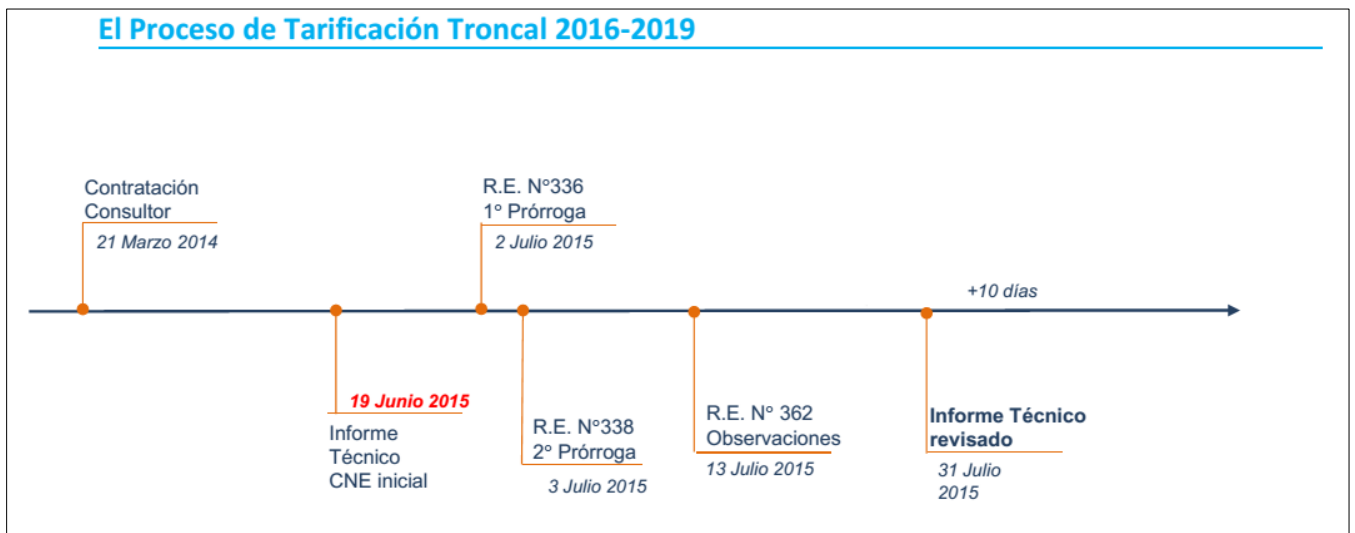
El Proceso de Tarificación Troncal 2016-2019

Contratación Consultor
21 Marzo 2014

R.E. N°336
1° Prórroga
2 Julio 2015

+10 días

19 Junio 2015
Informe Técnico CNE inicial

R.E. N°338
2° Prórroga
3 Julio 2015

R.E. N° 362
Observaciones
13 Julio 2015

Informe Técnico revisado
31 Julio 2015